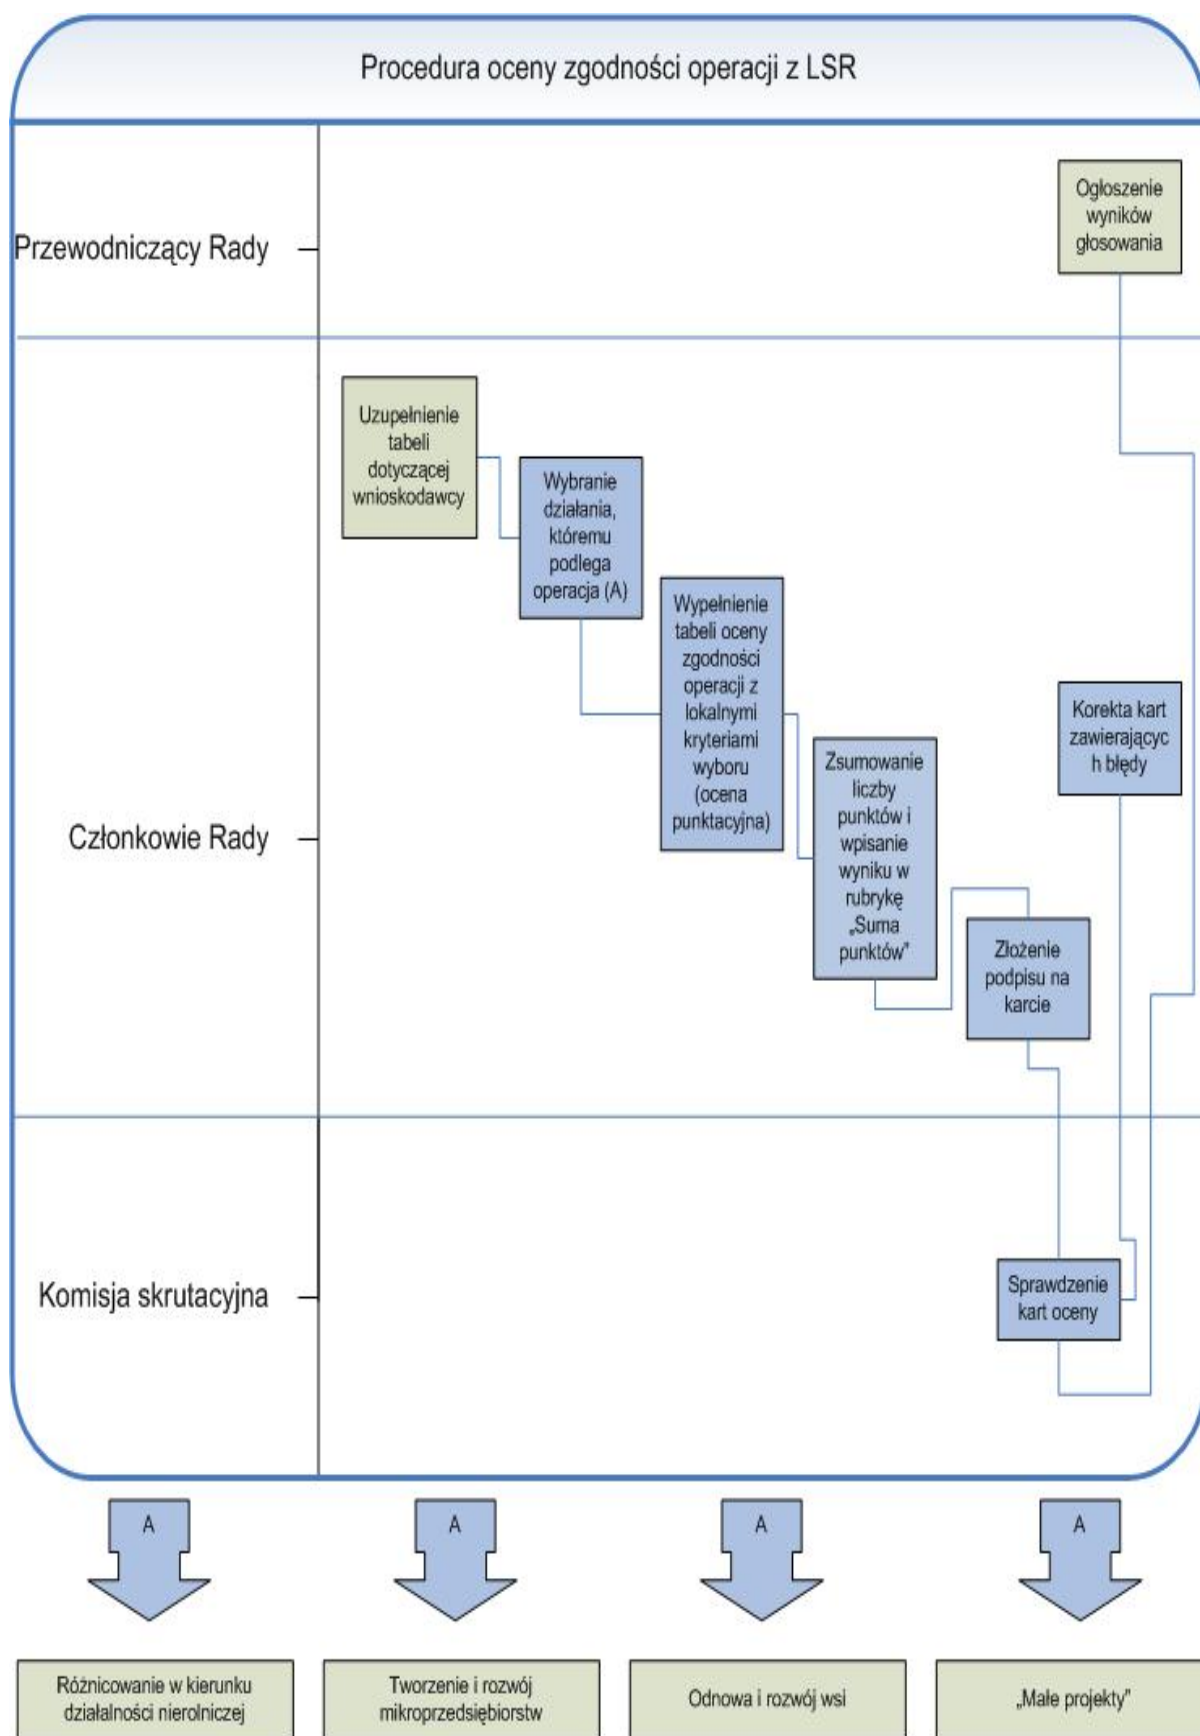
Procedura oceny zgodności operacji z LSR

Przewodniczący Rady

Ogłoszenie wyników głosowania

Członkowie Rady

Uzupełnienie tabeli dotyczącej wnioskodawcy

Wybranie działania, któremu podlega operacja (A)

Wypełnienie tabeli oceny zgodności operacji z lokalnymi kryteriami wyboru (ocena punktacyjna)

Zsumowanie liczby punktów i wpisanie wyniku w rubrykę „Suma punktów"

Złożenie podpisu na karcie

Korekta kart zawierających błędy

Komisja skrutacyjna

Sprawdzenie kart oceny

A

A

A

A

Różnicowanie w kierunku działalności nierolniczej

Tworzenie i rozwój mikroprzedsiębiorstw

Odnowa i rozwój wsi

„Małe projekty"